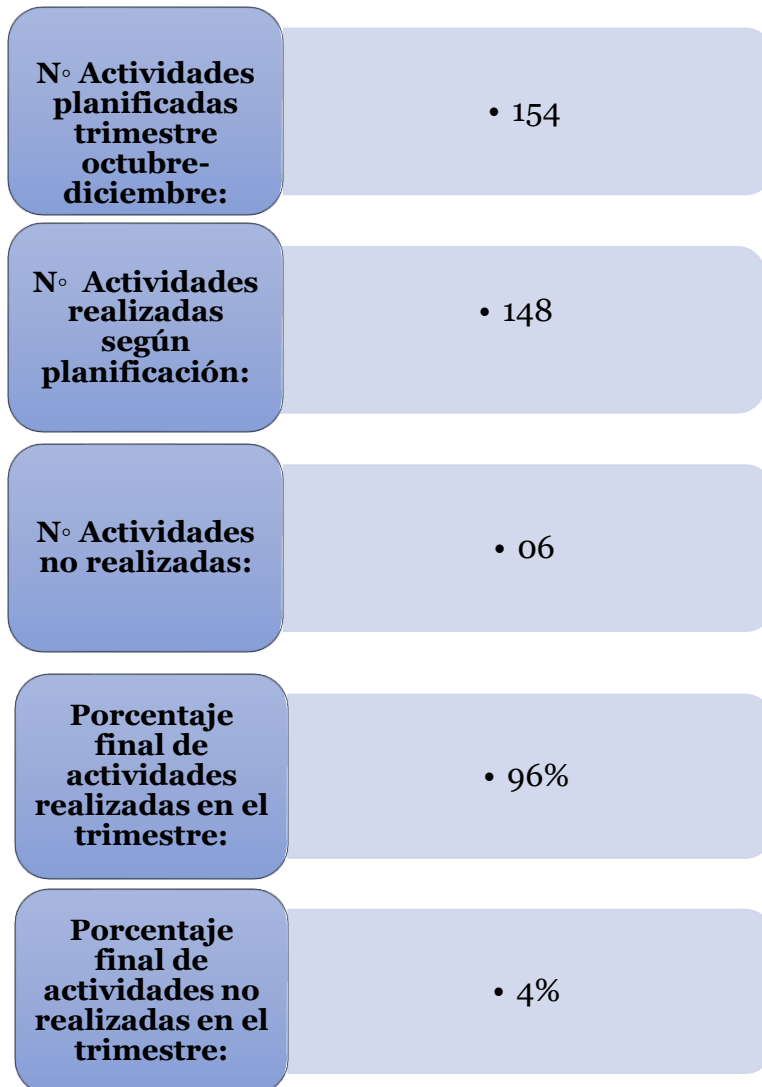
N◦ Actividades planificadas trimestre octubre-diciembre:

• 154

N◦ Actividades realizadas según planificación:

• 148

N◦ Actividades no realizadas:

• 06

Porcentaje final de actividades realizadas en el trimestre:

• 96%

Porcentaje final de actividades no realizadas en el trimestre:

• 4%